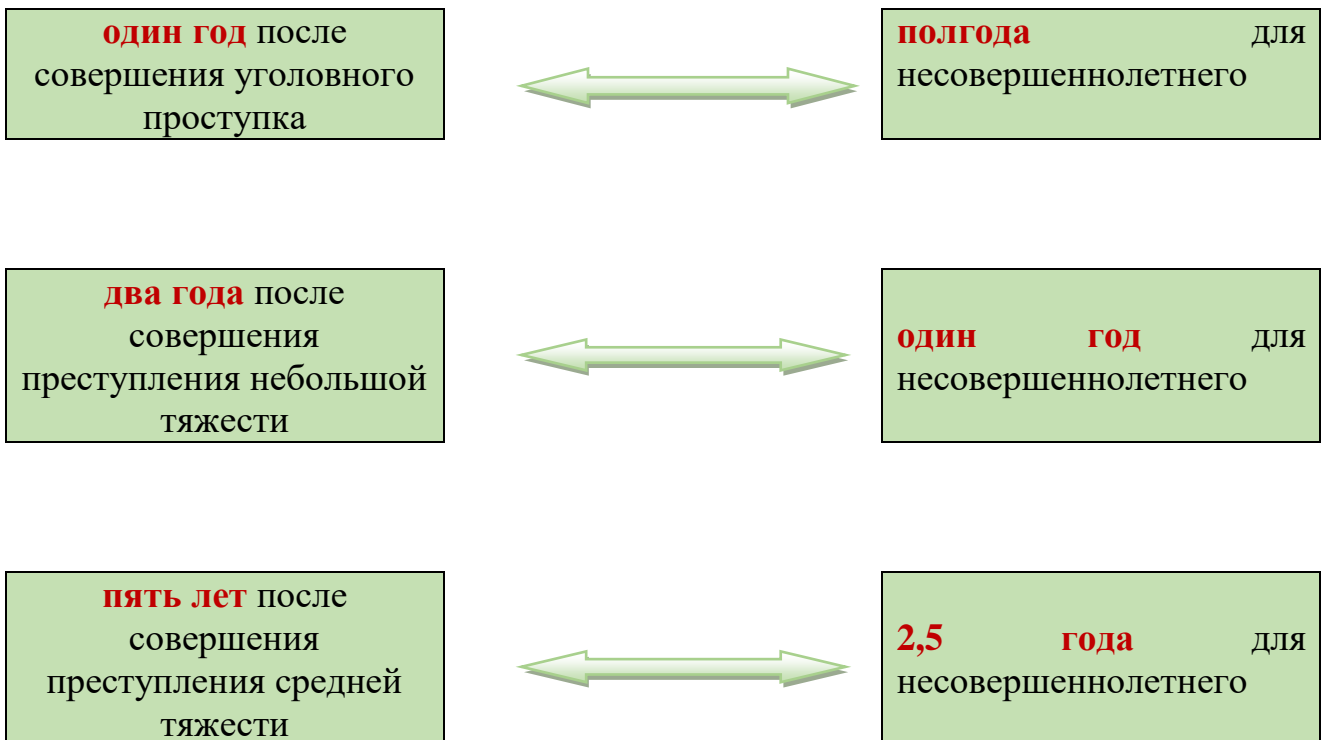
один год после совершения уголовного проступка

полгода для несовершеннолетнего

два года после совершения преступления небольшой тяжести

один год для несовершеннолетнего

пять лет после совершения преступления средней тяжести

2,5 года для несовершеннолетнего